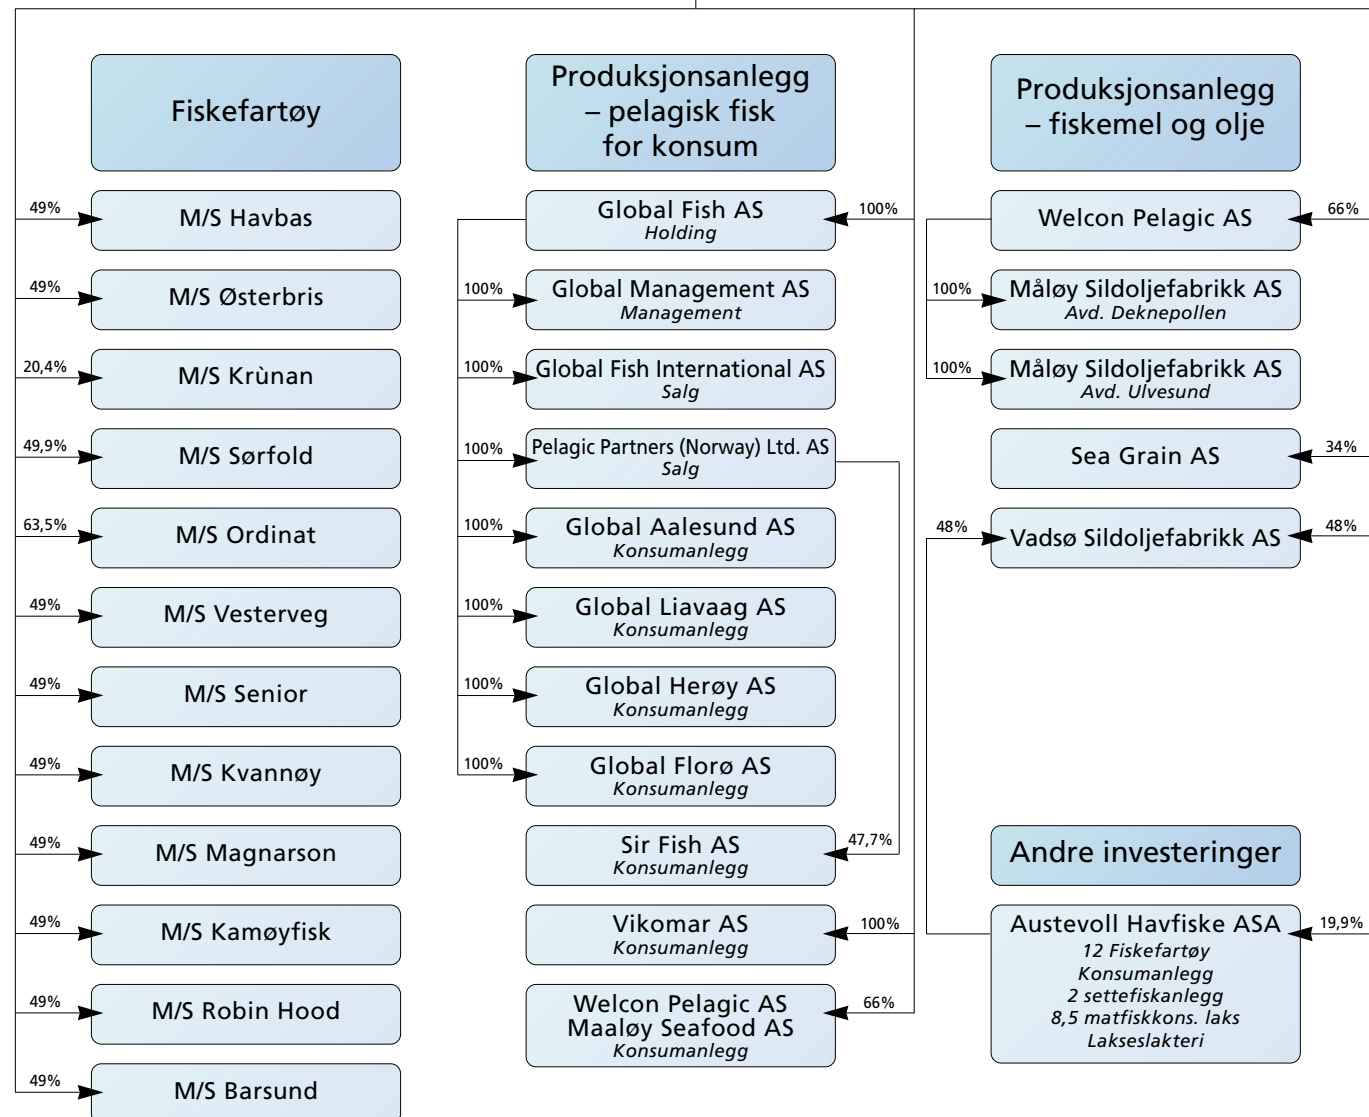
Fiskefartøy

49% M/S Havbas

49% M/S Østerbris

20,4% M/S Krùnan

49,9% M/S Sørfold

63,5% M/S Ordinat

49% M/S Vesterveg

49% M/S Senior

49% M/S Kvannøy

49% M/S Magnarson

49% M/S Kamøyfisk

49% M/S Robin Hood

49% M/S Barsund

Produksjonsanlegg – pelagisk fisk for konsum

100% Global Fish AS
Holding

100% Global Management AS
Management

100% Global Fish International AS
Salg

100% Pelagic Partners (Norway) Ltd. AS
Salg

100% Global Aalesund AS
Konsumanlegg

100% Global Liavaag AS
Konsumanlegg

100% Global Herøy AS
Konsumanlegg

100% Global Florø AS
Konsumanlegg

47,7% Sir Fish AS
Konsumanlegg

100% Vikomar AS
Konsumanlegg

66% Welcon Pelagic AS
Maaløy Seafood AS
Konsumanlegg

Produksjonsanlegg – fiskemel og olje

66% Welcon Pelagic AS

100% Måløy Sildoljefabrikk AS
Avd. Deknepollen

100% Måløy Sildoljefabrikk AS
Avd. Ulvesund

34% Sea Grain AS

48% Vadsø Sildoljefabrikk AS 48%

Andre investeringer

19,9% Austevoll Havfiske ASA
12 Fiskefartøy
Konsumanlegg
2 settefiskanlegg
8,5 matfiskkons. laks
Lakseslakteri